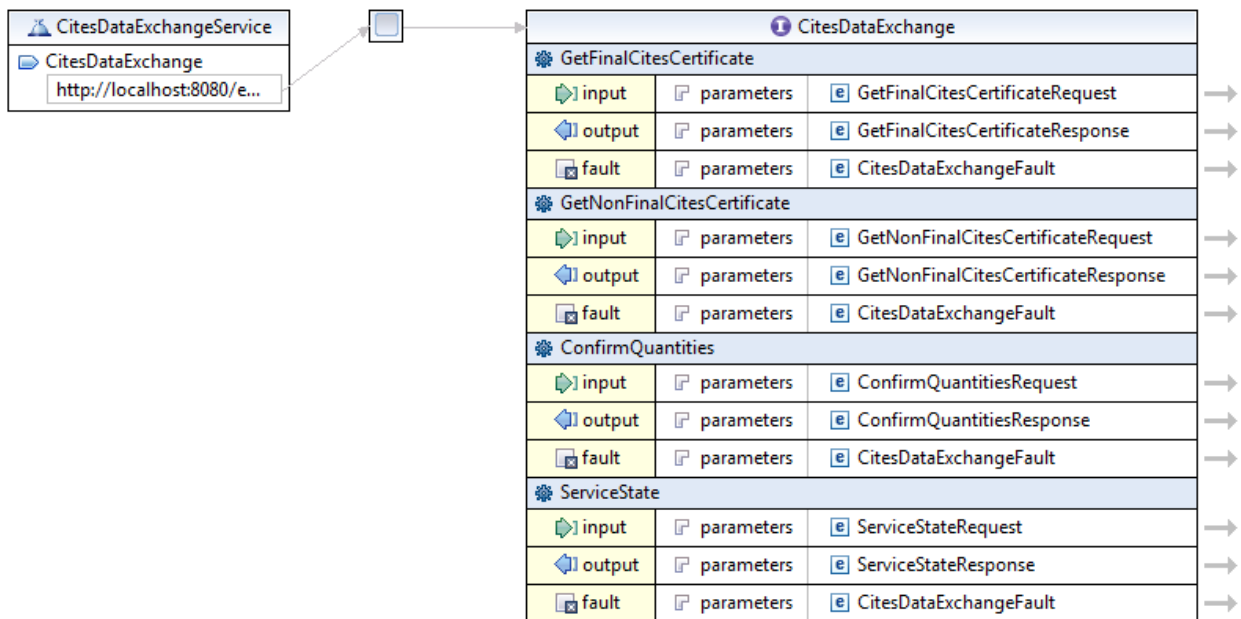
CitesDataExchangeService

CitesDataExchange

http://localhost:8080/e...

CitesDataExchange

GetFinalCitesCertificate

| input | parameters | GetFinalCitesCertificateRequest |
|---|---|---|
| output | parameters | GetFinalCitesCertificateResponse |
| fault | parameters | CitesDataExchangeFault |

GetNonFinalCitesCertificate

| input | parameters | GetNonFinalCitesCertificateRequest |
|---|---|---|
| output | parameters | GetNonFinalCitesCertificateResponse |
| fault | parameters | CitesDataExchangeFault |

ConfirmQuantities

| input | parameters | ConfirmQuantitiesRequest |
|---|---|---|
| output | parameters | ConfirmQuantitiesResponse |
| fault | parameters | CitesDataExchangeFault |

ServiceState

| input | parameters | ServiceStateRequest |
|---|---|---|
| output | parameters | ServiceStateResponse |
| fault | parameters | CitesDataExchangeFault |